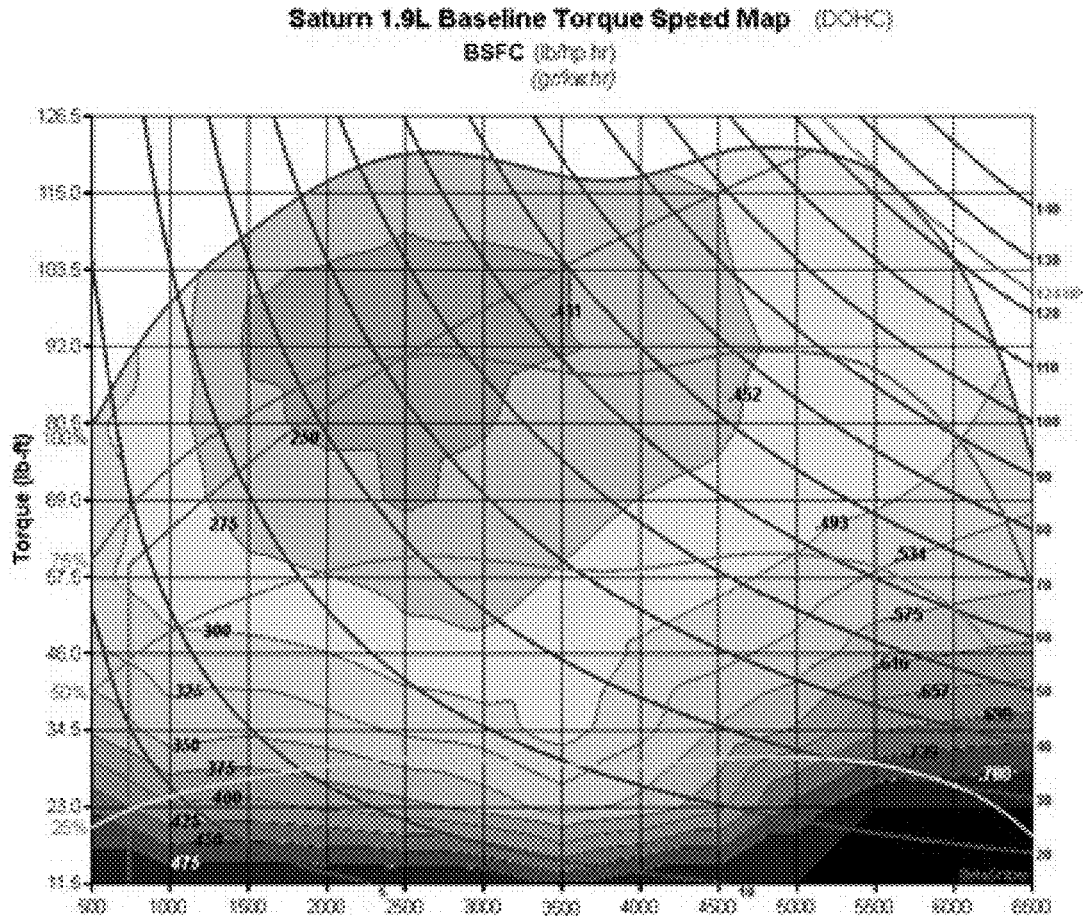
Saturn 1.9L Baseline Torque Speed Map (DOHC)
BSFC (lb/hp.hr)
(g/kw.hr)

126.5
115.0
103.5
92.0
80.5
69.0
57.5
46.0
34.5
23.0
11.5

Torque (lb-ft)

100%
75%
50%
25%

.411
.452
250
275
.493
.534
.575
300
.616
325
.657
.698
350
375
.739
400
.780
425
450
475

140
130
120
110
100
90
80
70
60
50
40
30
20

500 1000 1500 2000 2500 3000 3500 4000 4500 5000 5500 6000 6500